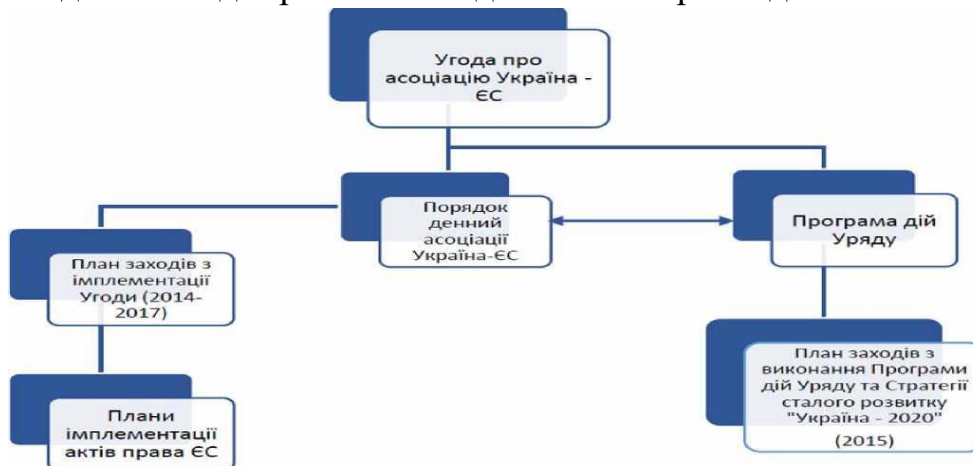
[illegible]

Угода про асоціацію Україна - ЄС

Порядок денний асоціації Україна-ЄС

Програма дій Уряду

План заходів з імплементації Угоди (2014-2017)

Плани імплементації актів права ЄС

План заходів з виконання Програми дій Уряду та Стратегії сталого розвитку "Україна - 2020" (2015)